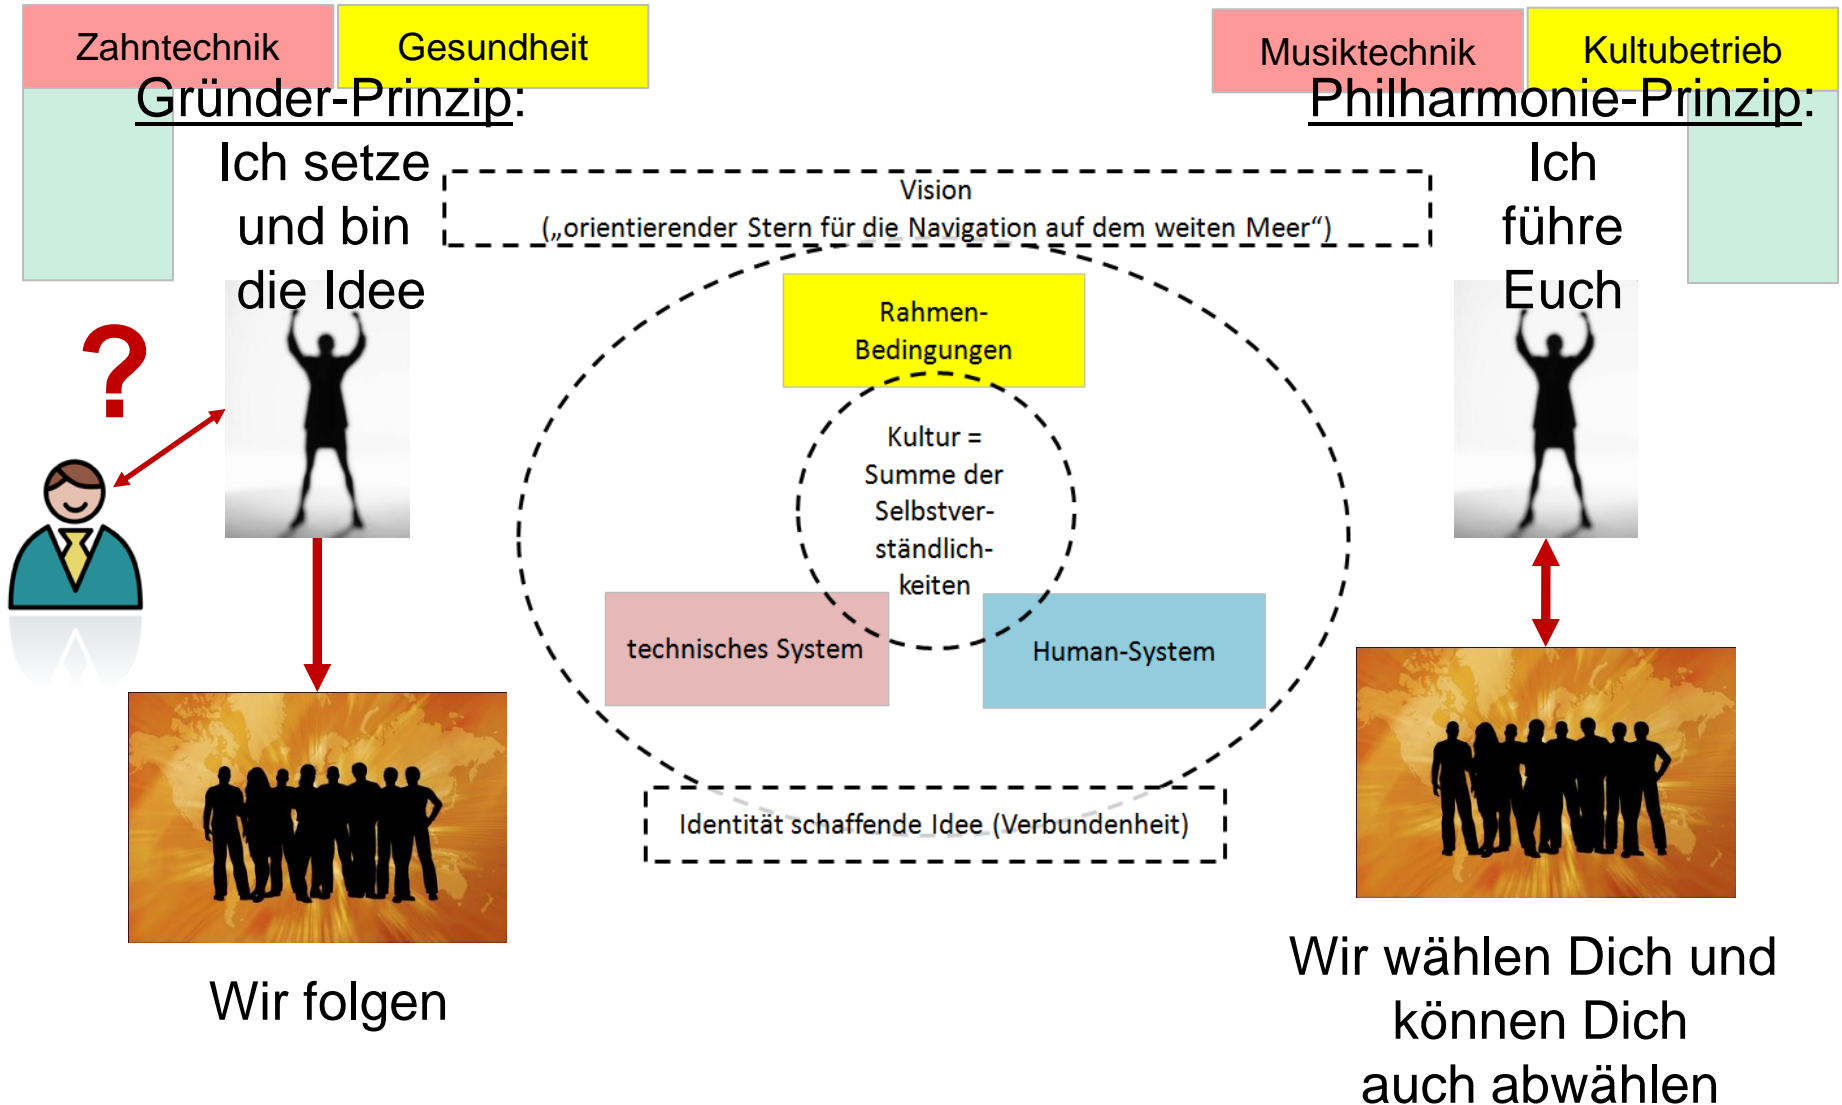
Zahntechnik

Gesundheit

Gründer-Prinzip:

Ich setze und bin die Idee

?

Wir folgen

Vision
(„orientierender Stern für die Navigation auf dem weiten Meer“)

Rahmen-Bedingungen

Kultur = Summe der Selbstverständlichkeiten

technisches System

Human-System

Identität schaffende Idee (Verbundenheit)

Musiktechnik

Kultubetrieb

Philharmonie-Prinzip:

Ich führe Euch

Wir wählen Dich und können Dich auch abwählen